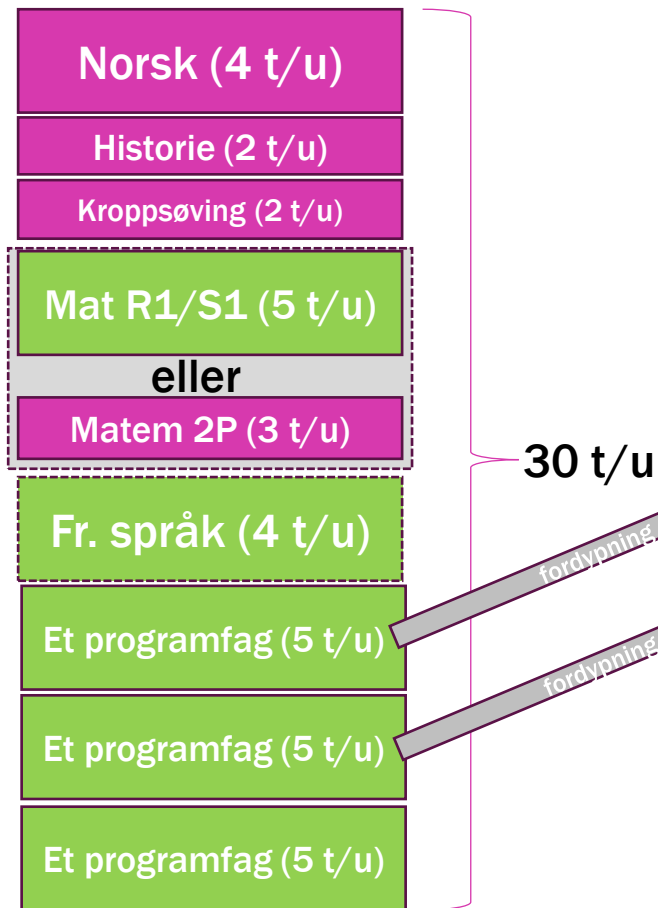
Norsk (4 t/u)

Historie (2 t/u)

Kroppsøving (2 t/u)

Mat R1/S1 (5 t/u)

eller

Matem 2P (3 t/u)

30 t/u

Fr. språk (4 t/u)

fordypning

Et programfag (5 t/u)

fordypning

Et programfag (5 t/u)

Et programfag (5 t/u)